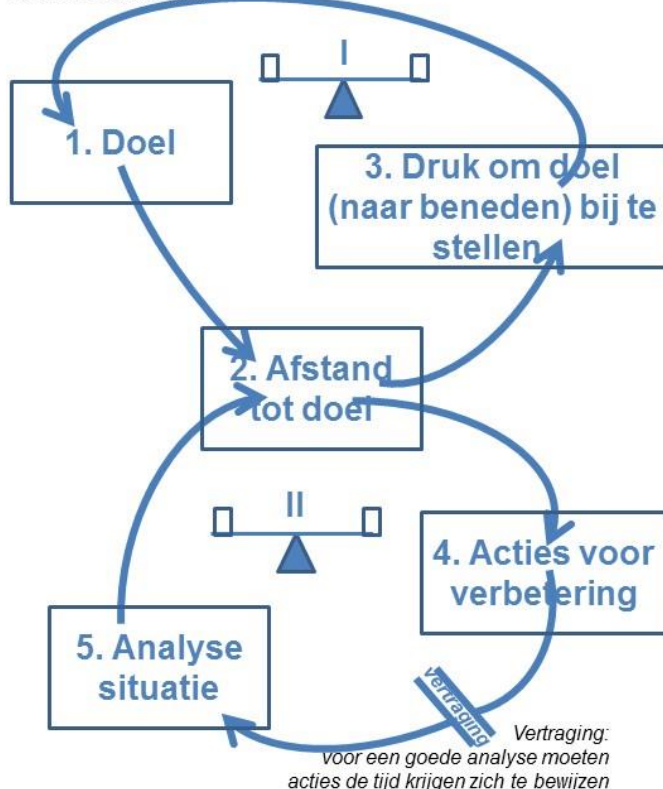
I

1. Doel

3. Druk om doel (naar beneden) bij te stellen

2. Afstand tot doel

II

4. Acties voor verbetering

5. Analyse situatie

vertraging

Vertraging: voor een goede analyse moeten acties de tijd krijgen zich te bewijzen